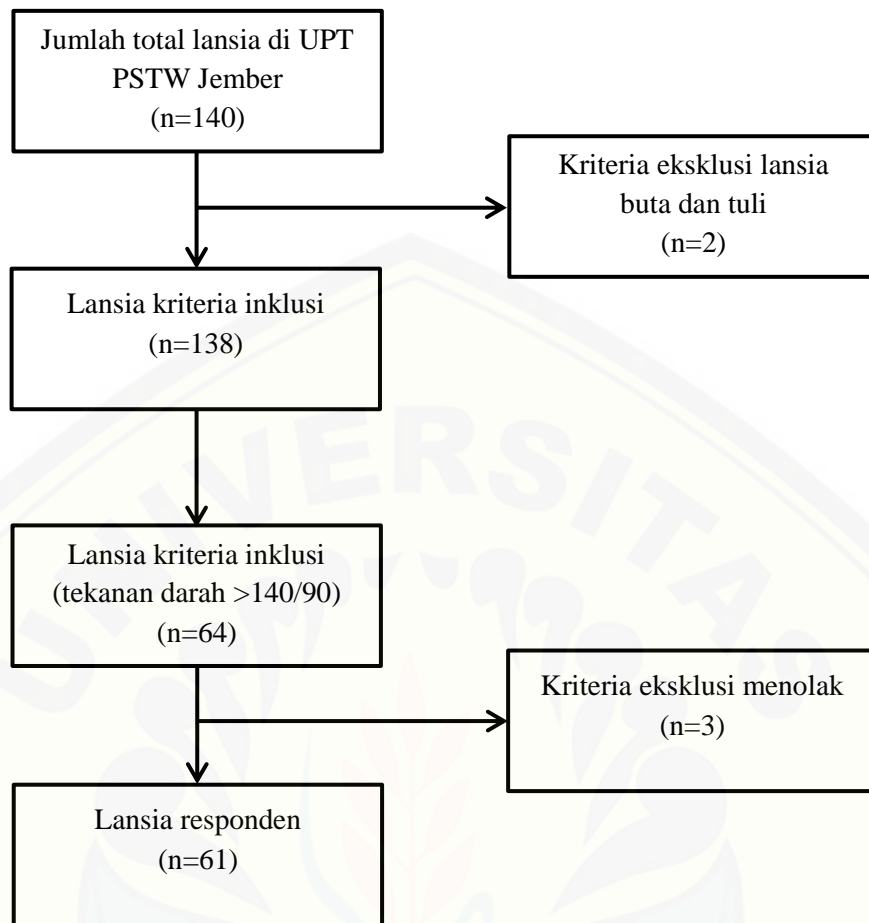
Jumlah total lansia di UPT PSTW Jember
(n=140)

Kriteria eksklusi lansia buta dan tuli
(n=2)

Lansia kriteria inklusi
(n=138)

Lansia kriteria inklusi
(tekanan darah >140/90)
(n=64)

Kriteria eksklusi menolak
(n=3)

Lansia responden
(n=61)